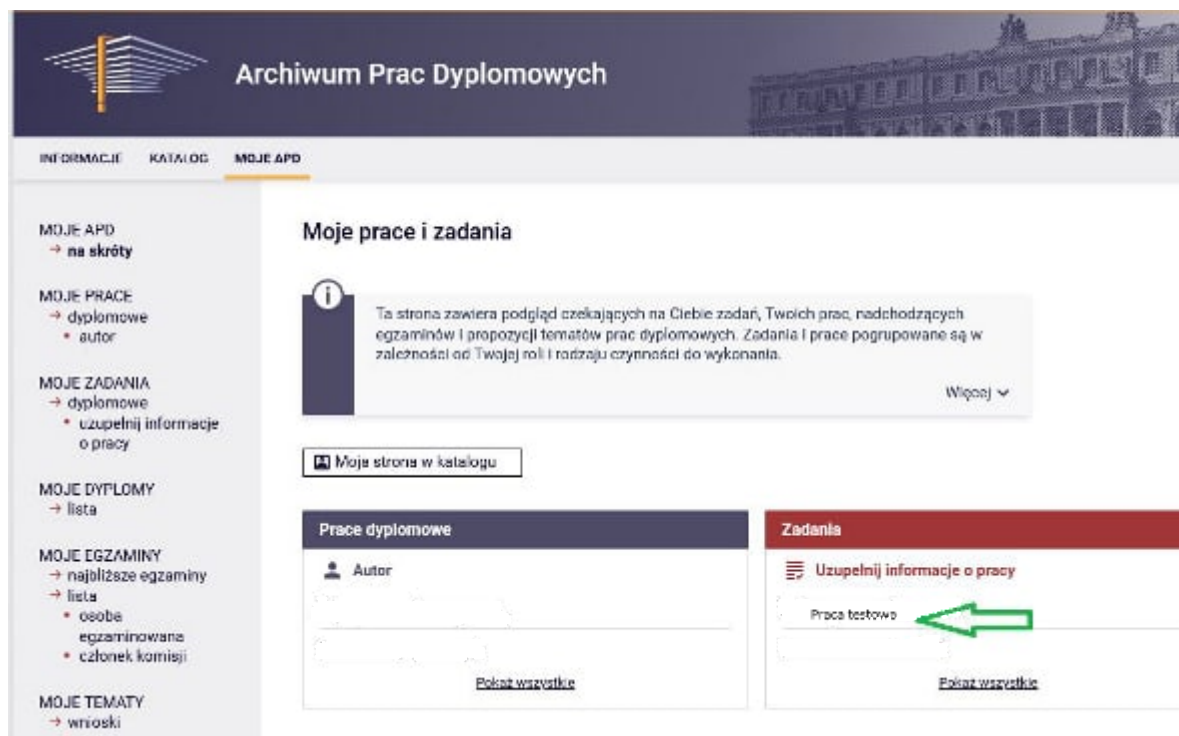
Archiwum Prac Dyplomowych

INFORMACJE KATALOG MOJE APD

MOJE APD
→ na skróty

MOJE PRACE
→ dyplomowe
• autor

MOJE ZADANIA
→ dyplomowe
• uzupełnij informacje o pracy

MOJE DYPLOMY
→ lista

MOJE EGZAMINY
→ najbliższe egzaminy
→ lista
• osoba egzaminowana
• członek komisji

MOJE TEMATY
→ wnioski

Moje prace i zadania

Ta strona zawiera podgląd czekających na Ciebie zadań, Twoich prac, nadchodzących egzaminów i propozycji tematów prac dyplomowych. Zadania i prace pogrupowane są w zależności od Twojej roli i rodzaju czynności do wykonania.

Więcej

Moja strona w katalogu

Prace dyplomowe

Autor

Pokaż wszystkie

Zadania

Uzupełnij informacje o pracy

Praca testowa

Pokaż wszystkie